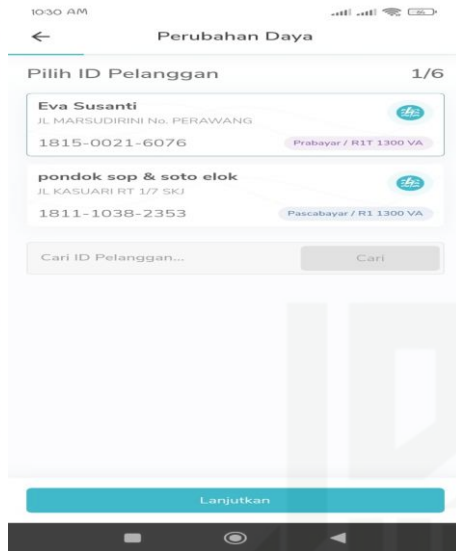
10:30 AM

←
Perubahan Daya

Pilih ID Pelanggan
1/6

Eva Susanti
JL MARSUDIRINI No. PERAWANG
1815-0021-6076
Prabayar / R1T 1300 VA

pondok sop & soto elok
JL KASUARI RT 1/7 SKJ
1811-1038-2353
Pascabayar / R1 1300 VA

Cari ID Pelanggan...
Cari

Lanjutkan